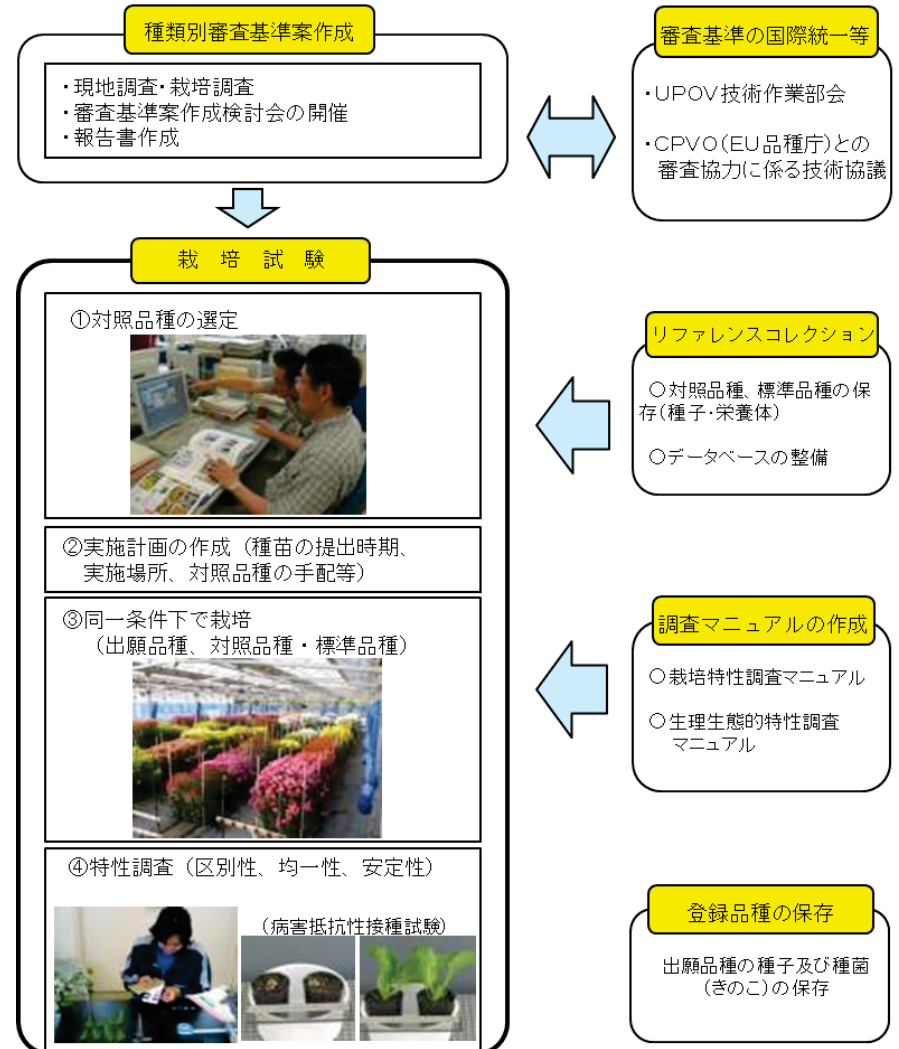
種類別審査基準案作成

・現地調査・栽培調査
・審査基準案作成検討会の開催
・報告書作成

審査基準の国際統一等

・UPOV技術作業部会

・CPVO（EU品種庁）との審査協力に係る技術協議

栽　培　試　験

①対照品種の選定

リファレンスコレクション

○対照品種、標準品種の保存（種子・栄養体）

○データベースの整備

②実施計画の作成（種苗の提出時期、実施場所、対照品種の手配等）

③同一条件下で栽培
（出願品種、対照品種・標準品種）

調査マニュアルの作成

○栽培特性調査マニュアル

○生理生態的特性調査マニュアル

④特性調査（区別性、均一性、安定性）

（病害抵抗性接種試験）

登録品種の保存

出願品種の種子及び種菌（きのこ）の保存